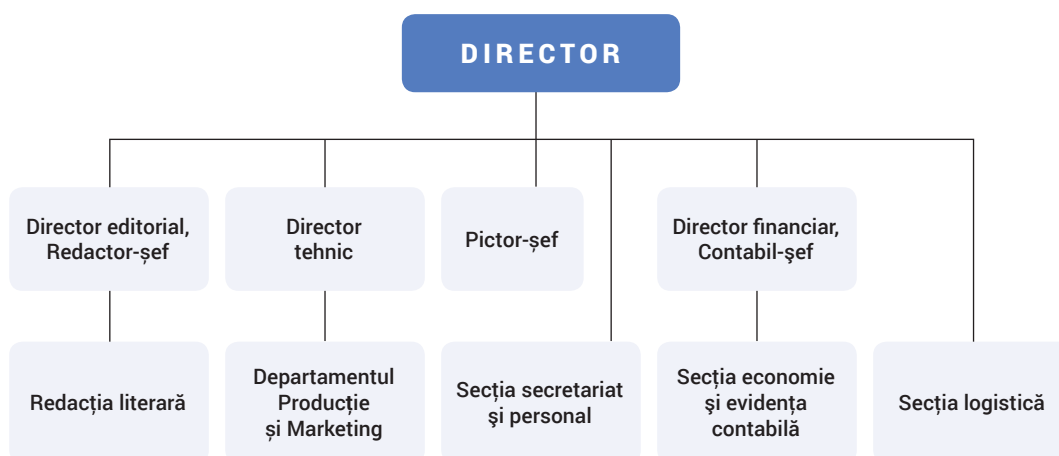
DIRECTOR

Director editorial, Redactor-șef

Director tehnic

Pictor-șef

Director financiar, Contabil-şef

Redacția literară

Departamentul Producție și Marketing

Secția secretariat şi personal

Secția economie şi evidența contabilă

Secția logistică